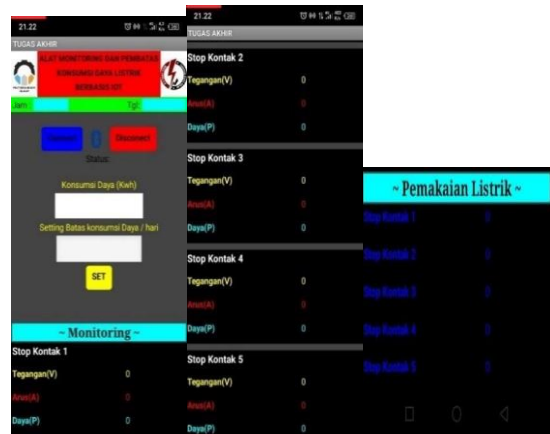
21.22

TUGAS AKHIR

ALAT MONITORING DAN PEMBATAS KONSUMSI DAYA LISTRIK BERBASIS IOT

Jam : Tgl :

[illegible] 0 Disconnect

Status:

Konsumsi Daya (Kwh)

Setting Batas konsumsi Daya / hari

SET

~ Monitoring ~

Stop Kontak 1

Tegangan(V) 0

Arus(A) 0

Daya(P) 0

21.22

TUGAS AKHIR

Stop Kontak 2

Tegangan(V) 0

Arus(A) 0

Daya(P) 0

Stop Kontak 3

Tegangan(V) 0

Arus(A) 0

Daya(P) 0

Stop Kontak 4

Tegangan(V) 0

Arus(A) 0

Daya(P) 0

Stop Kontak 5

Tegangan(V) 0

Arus(A) 0

Daya(P) 0

~ Pemakaian Listrik ~

Stop Kontak 1 0

Stop Kontak 2 0

Stop Kontak 3 0

Stop Kontak 4 0

Stop Kontak 5 0